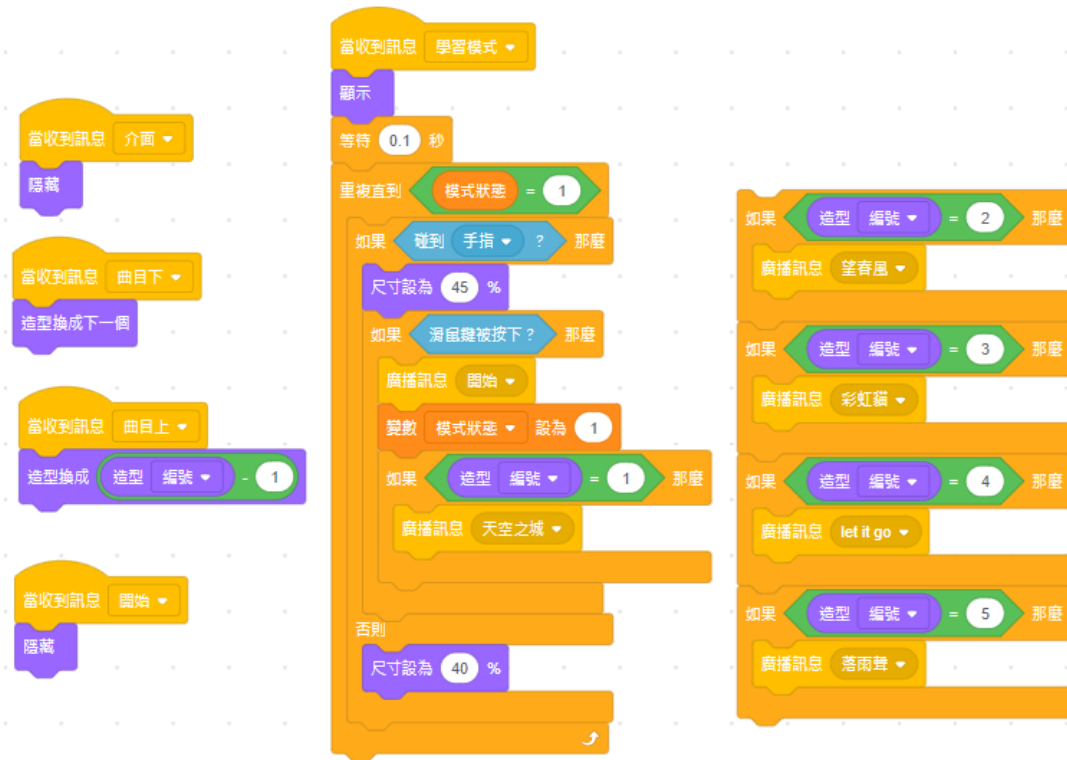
當收到訊息 介面
隱藏

當收到訊息 曲目下
造型換成下一個

當收到訊息 曲目上
造型換成 造型 編號 - 1

當收到訊息 開始
隱藏

當收到訊息 學習模式
顯示
等待 0.1 秒
重複直到 模式狀態 = 1
如果 碰到 手指 ? 那麼
尺寸設為 45 %
如果 滑鼠鍵被按下？ 那麼
廣播訊息 開始
變數 模式狀態 設為 1
如果 造型 編號 = 1 那麼
廣播訊息 天空之城
否則
尺寸設為 40 %

如果 造型 編號 = 2 那麼
廣播訊息 望春風

如果 造型 編號 = 3 那麼
廣播訊息 彩虹貓

如果 造型 編號 = 4 那麼
廣播訊息 let it go

如果 造型 編號 = 5 那麼
廣播訊息 落雨聲